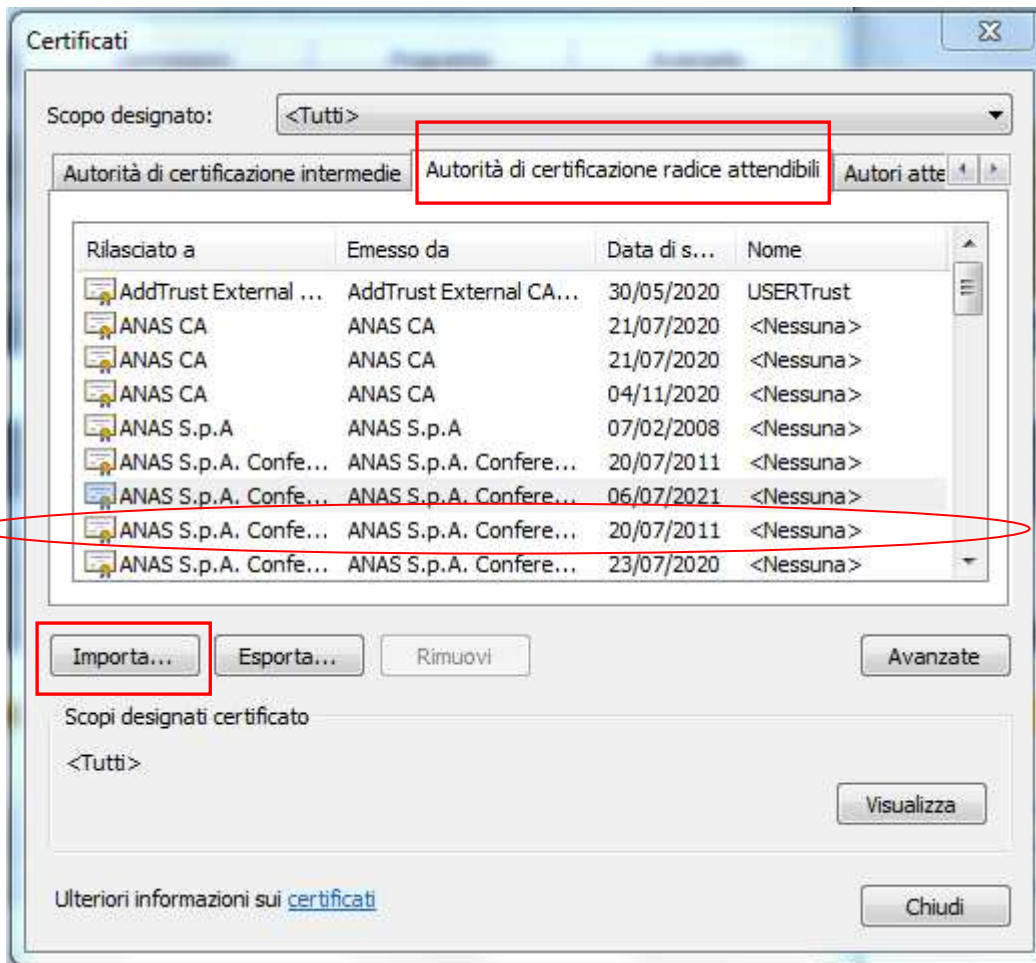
Certificati

Scopo designato: <Tutti>

Autorità di certificazione intermedie | Autorità di certificazione radice attendibili | Autori atte

| Rilasciato a | Emesso da | Data di s... | Nome |
|---|---|---|---|
| AddTrust External ... | AddTrust External CA... | 30/05/2020 | USERTrust |
| ANAS CA | ANAS CA | 21/07/2020 | <Nessuna> |
| ANAS CA | ANAS CA | 21/07/2020 | <Nessuna> |
| ANAS CA | ANAS CA | 04/11/2020 | <Nessuna> |
| ANAS S.p.A | ANAS S.p.A | 07/02/2008 | <Nessuna> |
| ANAS S.p.A. Confe... | ANAS S.p.A. Confere... | 20/07/2011 | <Nessuna> |
| ANAS S.p.A. Confe... | ANAS S.p.A. Confere... | 06/07/2021 | <Nessuna> |
| ANAS S.p.A. Confe... | ANAS S.p.A. Confere... | 20/07/2011 | <Nessuna> |
| ANAS S.p.A. Confe... | ANAS S.p.A. Confere... | 23/07/2020 | <Nessuna> |

Importa... Esporta... Rimuovi Avanzate

Scopi designati certificato

<Tutti>

Visualizza

Ulteriori informazioni sui certificati

Chiudi